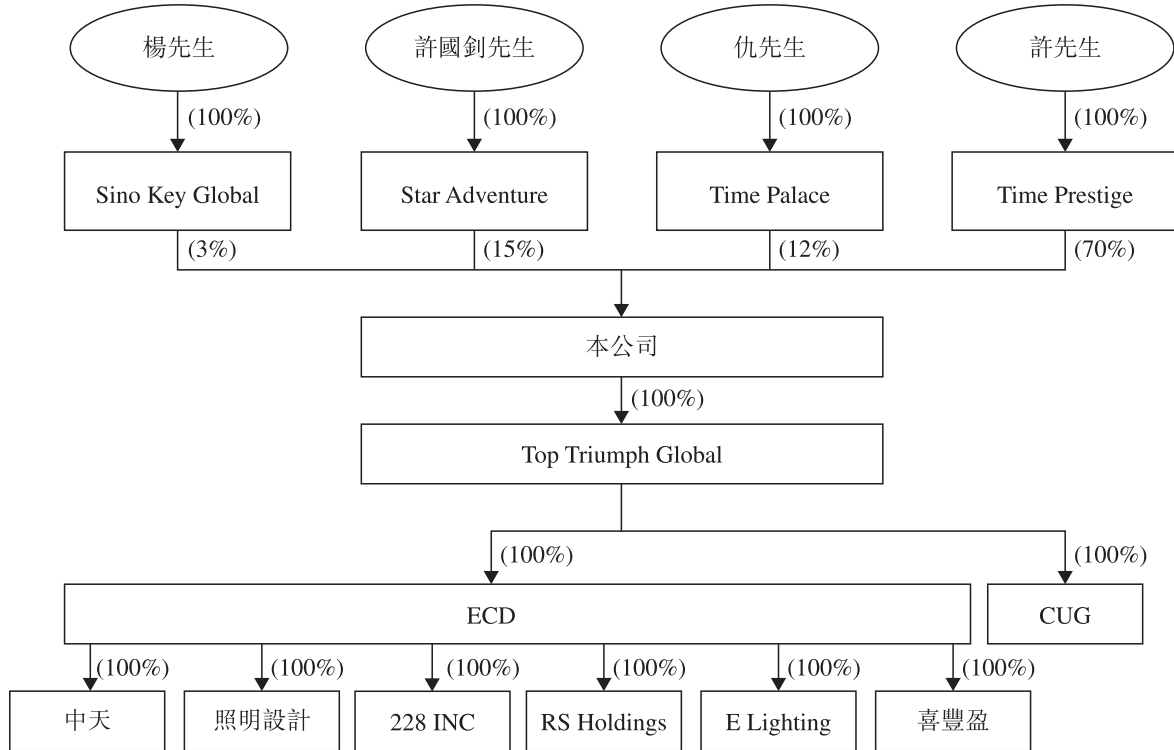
楊先生
(100%)
Sino Key Global
(3%)

許國釗先生
(100%)
Star Adventure
(15%)

仇先生
(100%)
Time Palace
(12%)

許先生
(100%)
Time Prestige
(70%)

本公司
(100%)
Top Triumph Global

(100%)
ECD

(100%)
CUG

(100%)
中天

(100%)
照明設計

(100%)
228 INC

(100%)
RS Holdings

(100%)
E Lighting

(100%)
喜豐盈